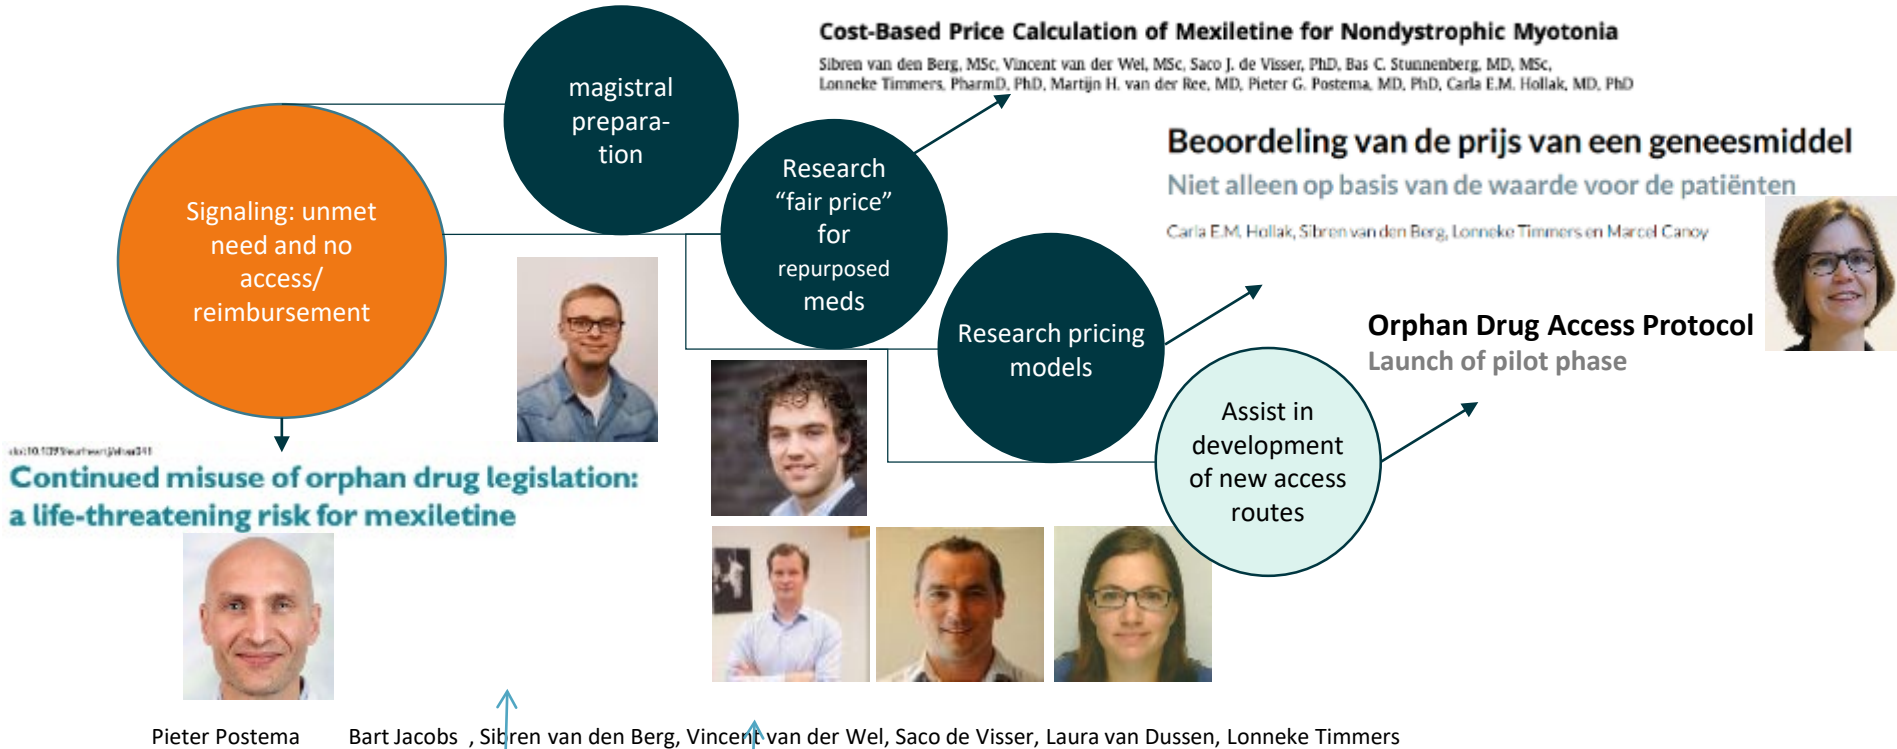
Cost-Based Price Calculation of Mexiletine for Nondystrophic Myotonia

Sibren van den Berg, MSc, Vincent van der Wel, MSc, Saco J. de Visser, PhD, Bas C. Stunnenberg, MD, MSc, Lonneke Timmers, PharmD, PhD, Martijn H. van der Ree, MD, PhD, Pieter G. Postema, MD, PhD, Carla E.M. Hollak, MD, PhD

magistral preparation

Research "fair price" for repurposed meds

Beoordeling van de prijs van een geneesmiddel

Niet alleen op basis van de waarde voor de patiënten

Carla E.M. Hollak, Sibren van den Berg, Lonneke Timmers en Marcel Canoy

Signaling: unmet need and no access/ reimbursement

Research pricing models

Orphan Drug Access Protocol

Launch of pilot phase

Assist in development of new access routes

doi:10.1093/eurheartj/ehaa241

Continued misuse of orphan drug legislation: a life-threatening risk for mexiletine

Pieter Postema

Bart Jacobs , Sibren van den Berg, Vincent van der Wel, Saco de Visser, Laura van Dussen, Lonneke Timmers